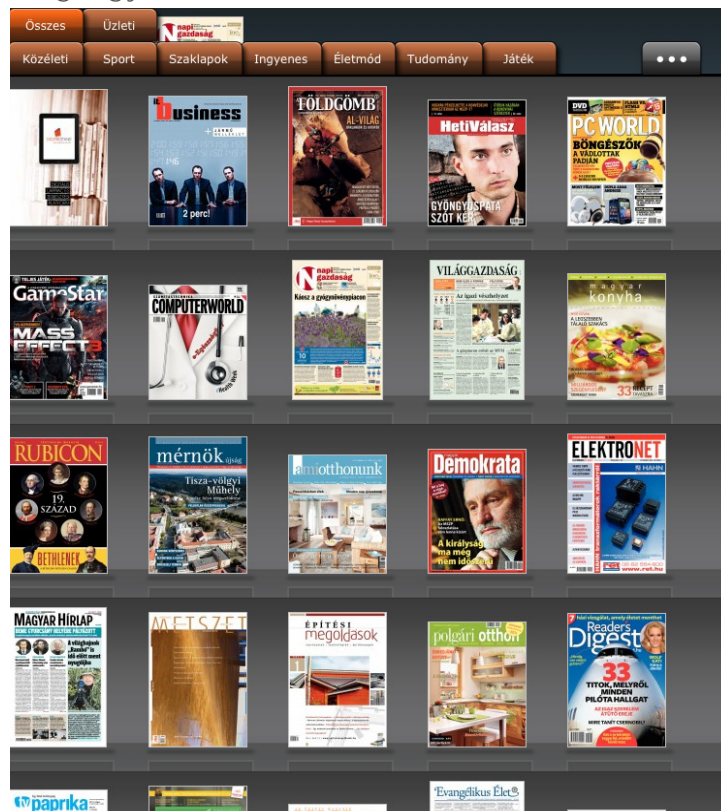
Összes
Üzleti
napi gazdaság
Közéleti
Sport
Szaklapok
Ingyenes
Életmód
Tudomány
Játék
•••

business
2 perc!

FÖLDGÖMB
AL-VILÁG

HetiVálasz
GYÖNGYÖSPATA SZÓT KÉR

PC WORLD
BÖNGÉSZŐK

GameStar
MASS EFFECT 3

COMPUTERWORLD

napi gazdaság
Kész a gyógynövénypiacon

VILÁGGAZDASÁG

magyar konyha
33

RUBICON
19. SZÁZAD
BETHLENEK

mérnök újság
Tisza-völgyi Műhely

amiotthonunk

Demokrata
A királyság ma még nem időszerű

ELEKTRONET

MAGYAR HÍRLAP

METSZET

ÉPÍTÉSI megoldások

polgári otthon

Reader's Digest
33
TITOK, MELYRŐL MINDEN PILÓTA HALLGAT

tv paprika

Evangélikus Élet